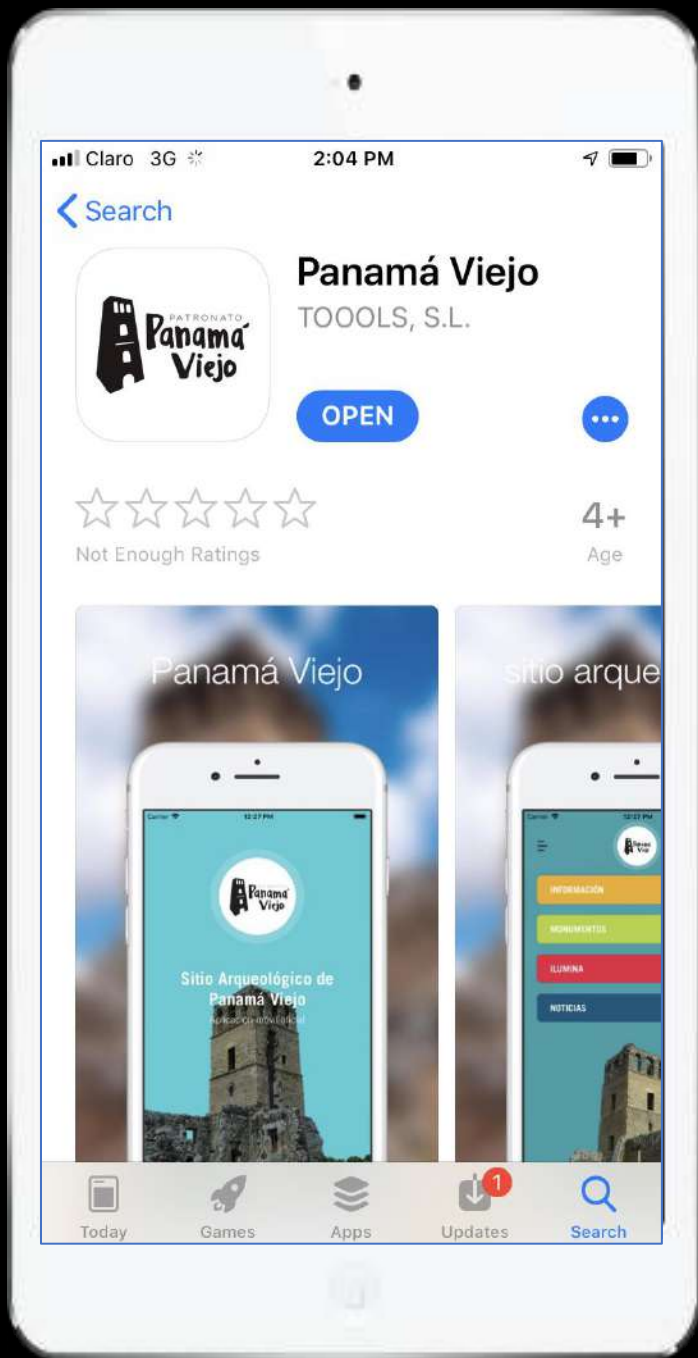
Claro 3G 2:04 PM

< Search

PATRONATO Panamá Viejo

Panamá Viejo
TOOOLS, S.L.

OPEN

Not Enough Ratings

4+
Age

Panamá Viejo

Carrier 12:27 PM

Panamá Viejo

Sitio Arqueológico de Panamá Viejo
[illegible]

sitio arque

Panamá Viejo

INFORMACIÓN
MONUMENTOS
ILUMINA
NOTICIAS

Today Games Apps 1 Updates Search